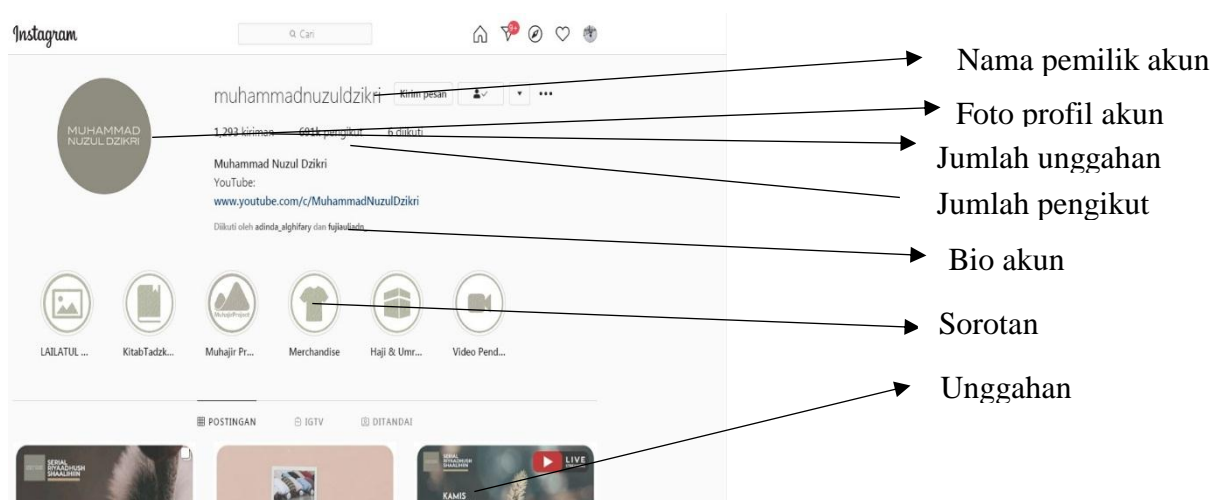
Instagram

Cari

muhammadnuzuldzikri Kirim pesan

MUHAMMAD NUZUL DZIKRI

1.293 kiriman 691k pengikut 6 diikuti

Muhammad Nuzul Dzikri
YouTube:
www.youtube.com/c/MuhammadNuzulDzikri

Diikuti oleh adinda_alghifary dan fujiauliadn

LAILATUL ... KitabTadzk... Muhajir Pr... Merchandise Haji & Umr... Video Pend...

POSTINGAN IGTV DITANDAI

SERIAL RIYADHUSH SHAALIHIIN

SERIAL RIYADHUSH SHAALIHIN LIVE KAMIS

Nama pemilik akun
Foto profil akun
Jumlah unggahan
Jumlah pengikut
Bio akun
Sorotan
Unggahan